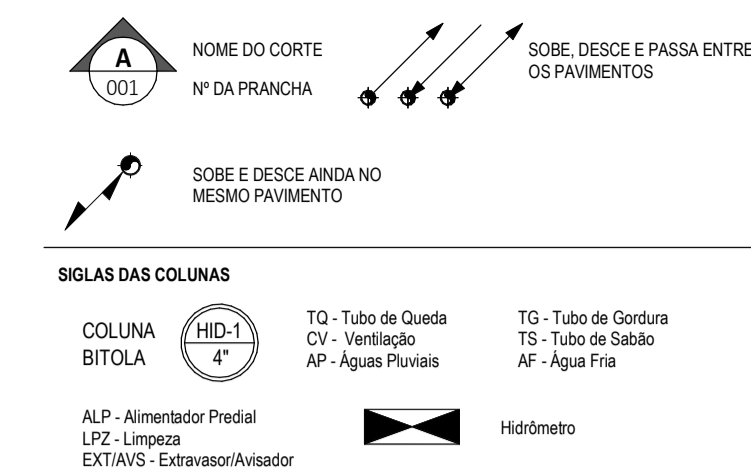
A
001

NOME DO CORTE

Nº DA PRANCHA

SOBE, DESCE E PASSA ENTRE OS PAVIMENTOS

SOBE E DESCE AINDA NO MESMO PAVIMENTO

SIGLAS DAS COLUNAS

COLUNA
BITOLA

HID-1
4"

TQ - Tubo de Queda
CV - Ventilação
AP - Águas Pluviais

TG - Tubo de Gordura
TS - Tubo de Sabão
AF - Água Fria

ALP - Alimentador Predial
LPZ - Limpeza
EXT/AVS - Extravasor/Avisador

Hidrômetro